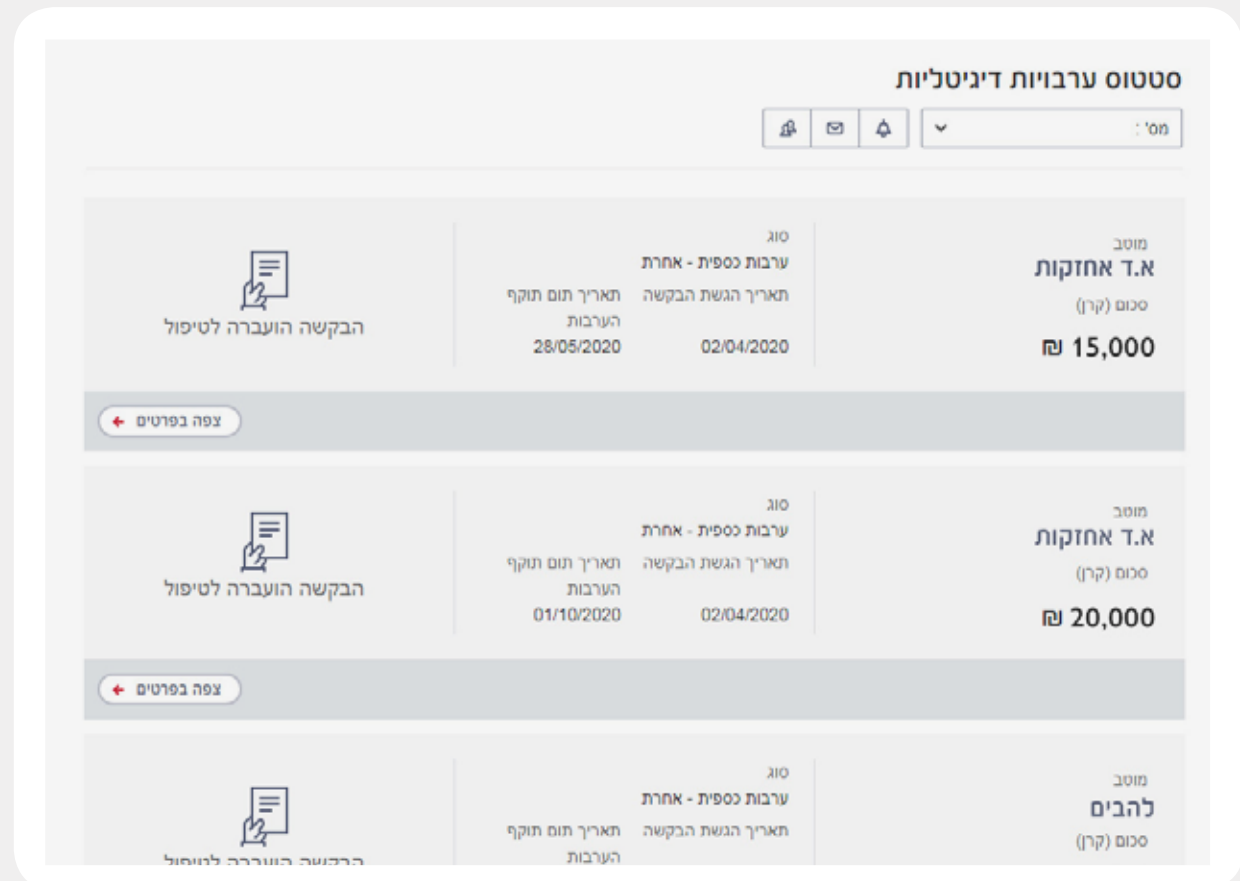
סטטוס ערבויות דיגיטליות

מס' :

מוטב
א.ד אחזקות
סכום (קרן)
15,000 ₪

סוג
ערבות כספית - אחרת
תאריך הגשת הבקשה
02/04/2020
תאריך תום תוקף הערבות
28/05/2020

הבקשה הועברה לטיפול

צפה בפרטים

מוטב
א.ד אחזקות
סכום (קרן)
20,000 ₪

סוג
ערבות כספית - אחרת
תאריך הגשת הבקשה
02/04/2020
תאריך תום תוקף הערבות
01/10/2020

הבקשה הועברה לטיפול

צפה בפרטים

מוטב
להבים
סכום (קרן)

סוג
ערבות כספית - אחרת
תאריך הגשת הבקשה
תאריך תום תוקף הערבות

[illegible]